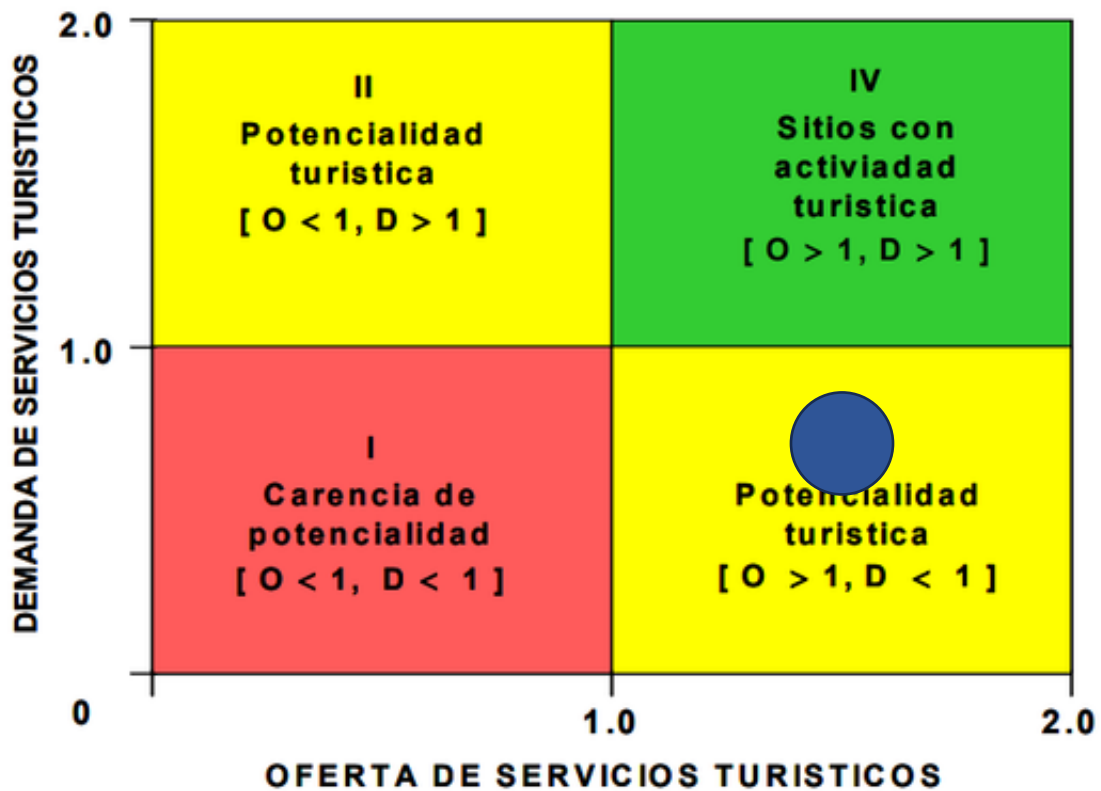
DEMANDA DE SERVICIOS TURISTICOS

2.0

1.0

0

II
Potencialidad turistica
[ O < 1, D > 1 ]

IV
Sitios con activiadad turistica
[ O > 1, D > 1 ]

I
Carencia de potencialidad
[ O < 1, D < 1 ]

Potencialidad turistica
[ O > 1, D < 1 ]

1.0

2.0

OFERTA DE SERVICIOS TURISTICOS